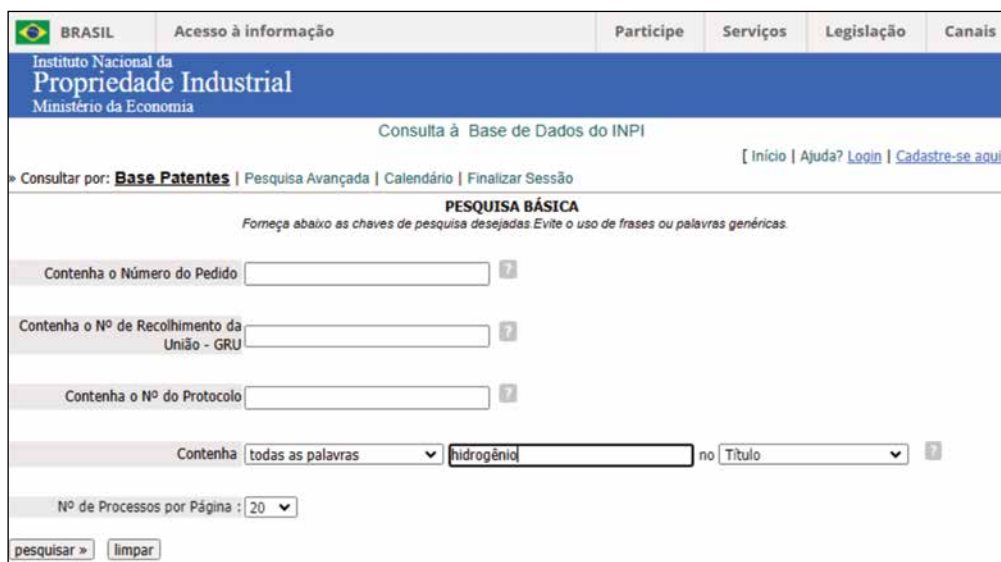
BRASIL | Acesso à informação | Participe | Serviços | Legislação | Canais

Instituto Nacional da
Propriedade Industrial
Ministério da Economia

Consulta à Base de Dados do INPI

[ Início | Ajuda? Login | Cadastre-se aqui

» Consultar por: **Base Patentes** | Pesquisa Avançada | Calendário | Finalizar Sessão

PESQUISA BÁSICA
Forneça abaixo as chaves de pesquisa desejadas.Evite o uso de frases ou palavras genéricas.

Contenha o Número do Pedido ?

Contenha o Nº de Recolhimento da União - GRU ?

Contenha o Nº do Protocolo ?

Contenha todas as palavras hidrogênio no Título ?

Nº de Processos por Página : 20

pesquisar » limpar